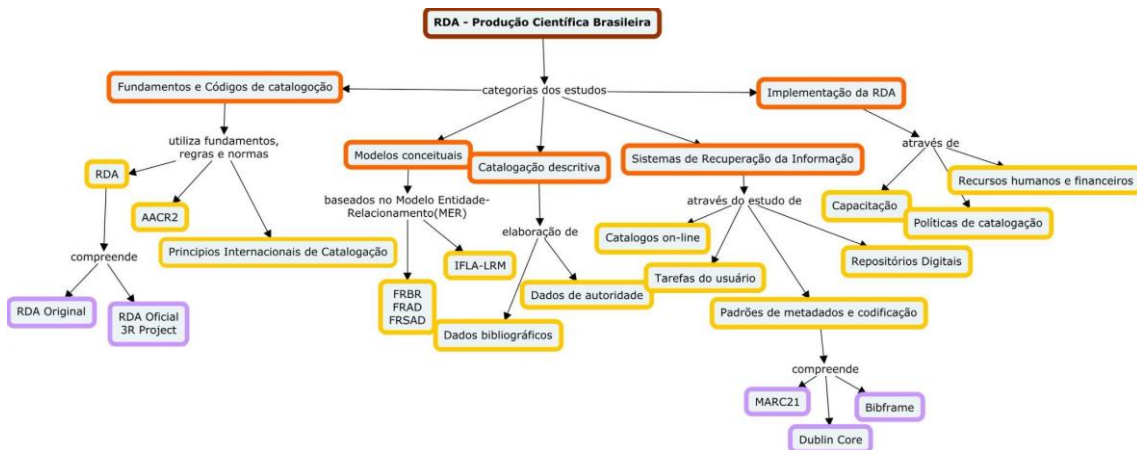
RDA - Produção Científica Brasileira

categorias dos estudos

Fundamentos e Códigos de catalogação

utiliza fundamentos, regras e normas

RDA

compreende

RDA Original

RDA Oficial 3R Project

AACR2

Principios Internacionais de Catalogação

Modelos conceituais

baseados no Modelo Entidade-Relacionamento(MER)

FRBR FRAD FRSAD

IFLA-LRM

Catalogação descritiva

elaboração de

Dados de autoridade

Dados bibliográficos

Sistemas de Recuperação da Informação

através do estudo de

Catalogos on-line

Tarefas do usuário

Repositórios Digitais

Padrões de metadados e codificação

compreende

MARC21

Bibframe

Dublin Core

Implementação da RDA

através de

Capacitação

Recursos humanos e financeiros

Políticas de catalogação